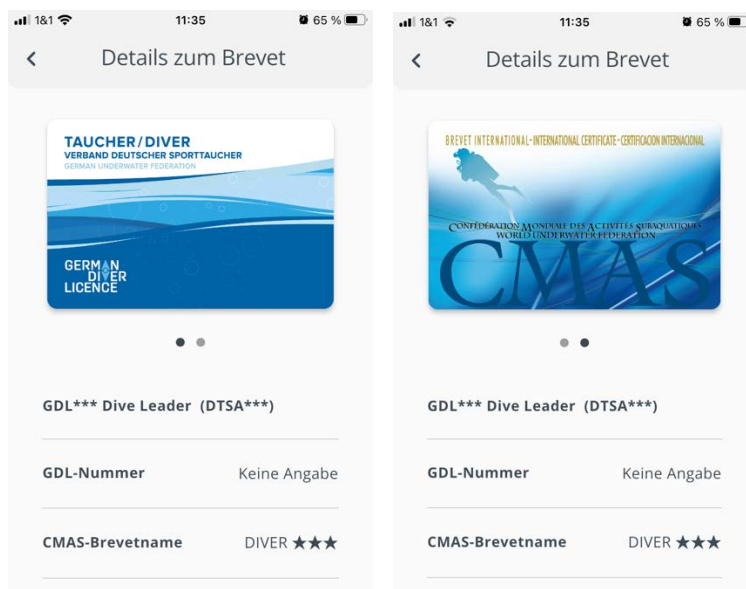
1&1 11:35 65 %

Details zum Brevet

TAUCHER / DIVER
VERBAND DEUTSCHER SPORTTAUCHER
GERMAN UNDERWATER FEDERATION

GERMAN DIVER LICENCE

GDL*** Dive Leader (DTSA***)

GDL-Nummer Keine Angabe

CMAS-Brevetname DIVER ★★★

1&1 11:35 65 %

Details zum Brevet

BREVET INTERNATIONAL - INTERNATIONAL CERTIFICATE - CERTIFICACION INTERNACIONAL

CONFÉDÉRATION MONDIALE DES ACTIVITÉS SUBAQUATIQUES
WORLD UNDERWATER FEDERATION

CMAS

GDL*** Dive Leader (DTSA***)

GDL-Nummer Keine Angabe

CMAS-Brevetname DIVER ★★★